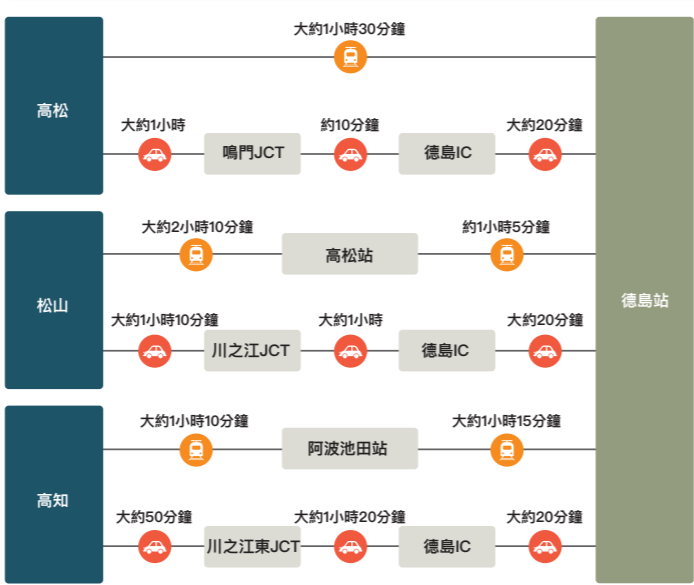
高松

大約1小時30分鐘

大約1小時
鳴門JCT
約10分鐘
德島IC
大約20分鐘

松山

大約2小時10分鐘
高松站
約1小時5分鐘

大約1小時10分鐘
川之江JCT
大約1小時
德島IC
大約20分鐘

高知

大約1小時10分鐘
阿波池田站
大約1小時15分鐘

大約50分鐘
川之江東JCT
大約1小時20分鐘
德島IC
大約20分鐘

德島站